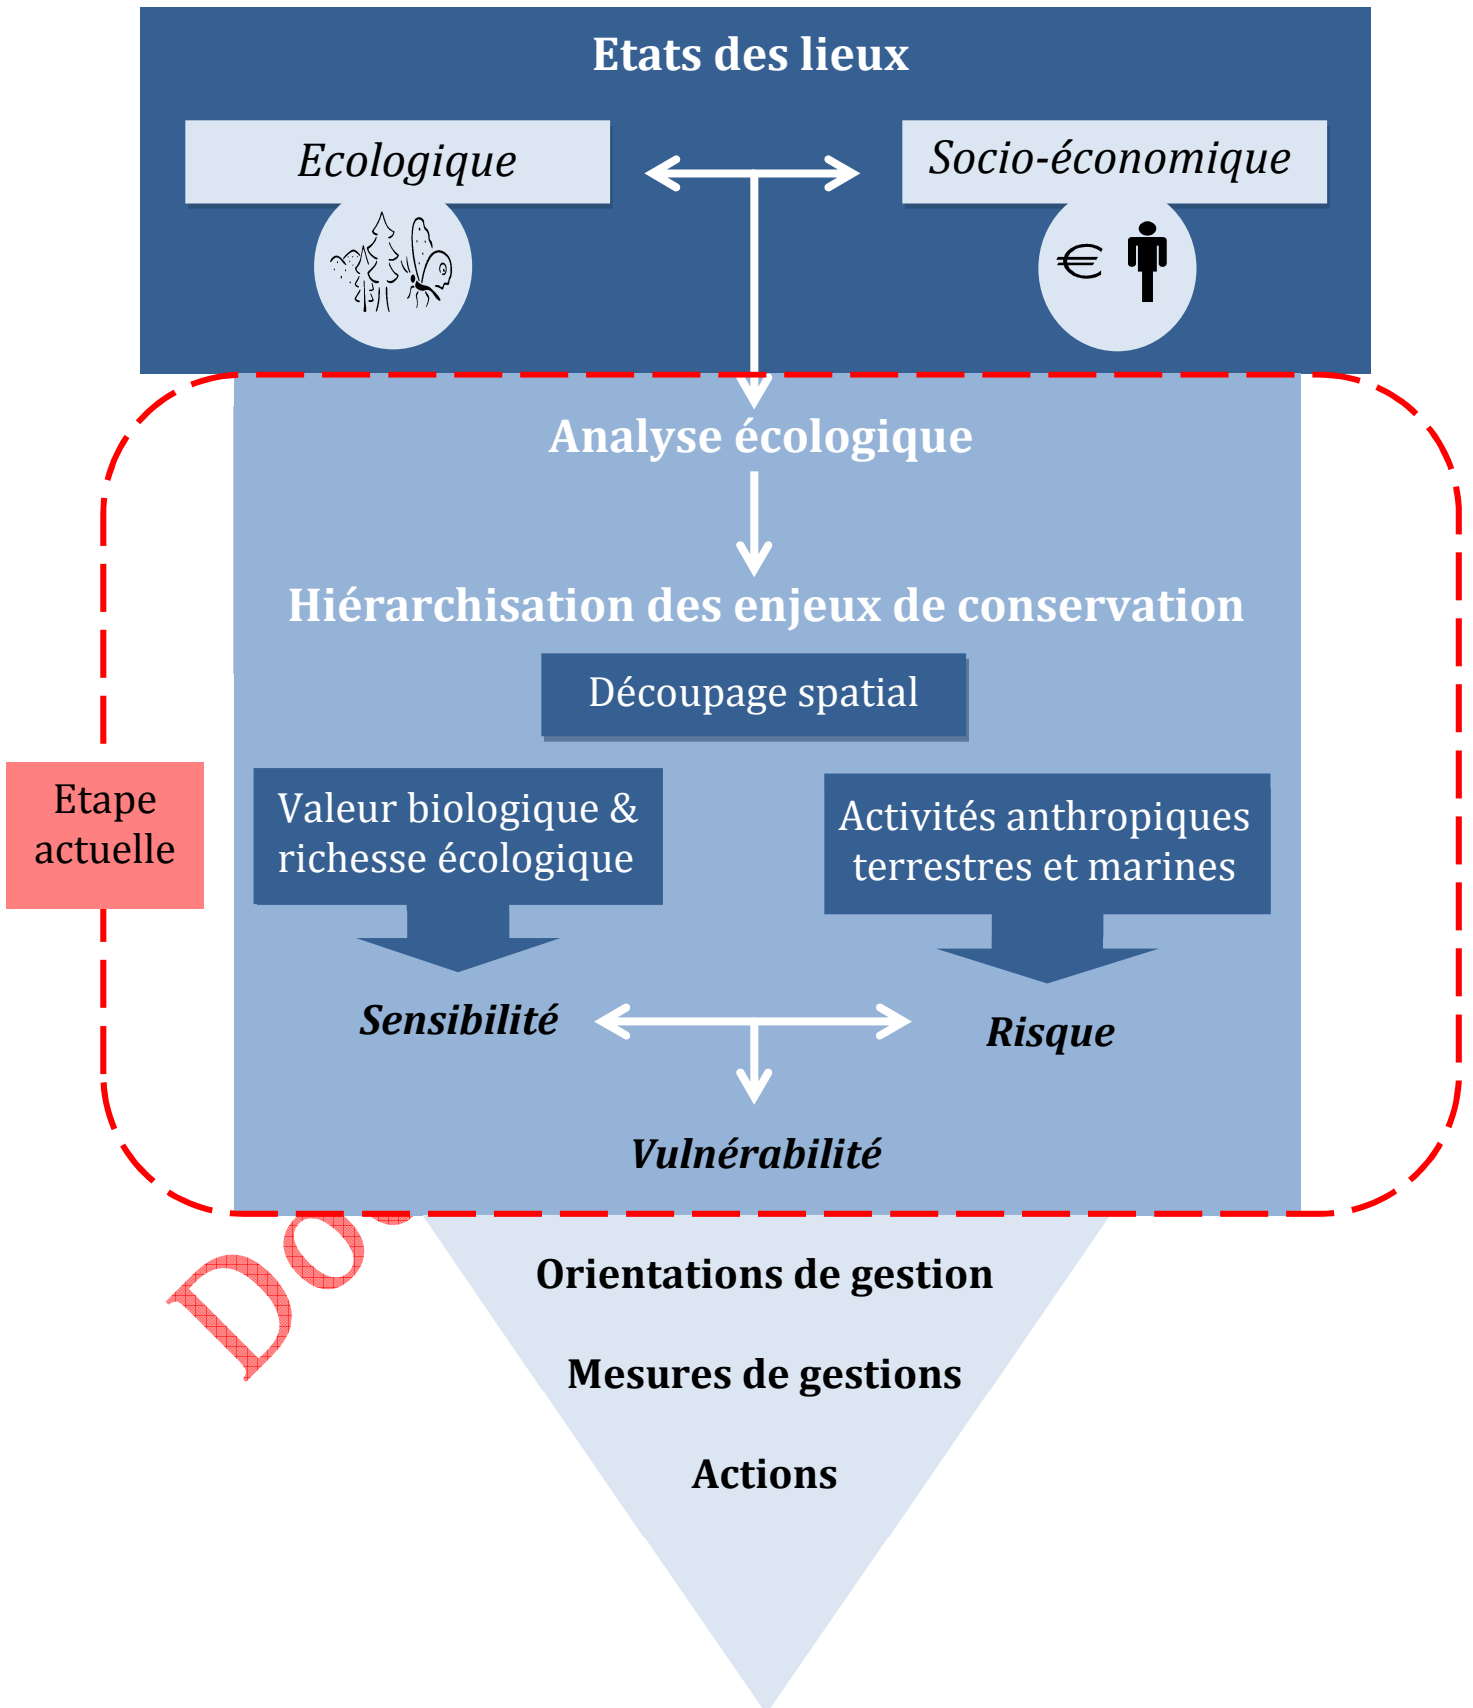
Etats des lieux

Ecologique

Socio-économique

€

Analyse écologique

Hiérarchisation des enjeux de conservation

Découpage spatial

Etape actuelle

Valeur biologique & richesse écologique

Activités anthropiques terrestres et marines

Sensibilité

Risque

Vulnérabilité

Do

Orientations de gestion

Mesures de gestions

Actions